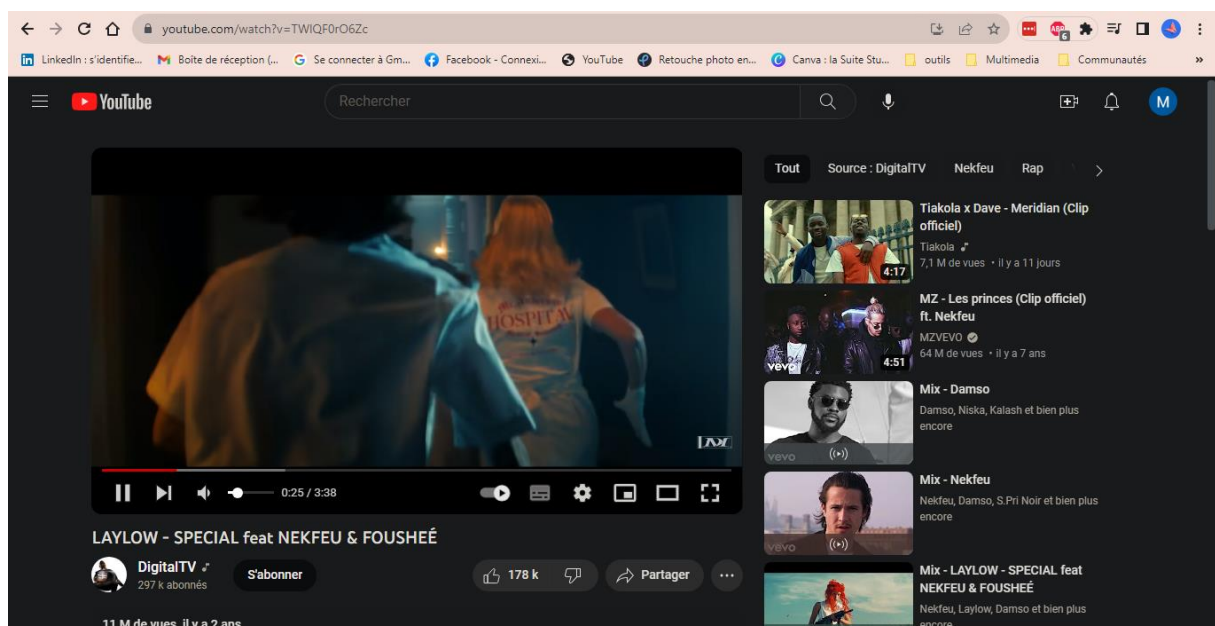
youtube.com/watch?v=TWIQF0rO6Zc

LinkedIn : s'identifie... Boîte de réception (... Se connecter à Gm... Facebook - Connexi... YouTube Retouche photo en... Canva : la Suite Stu... outils Multimedia Communautés

YouTube

Rechercher

M

HOSPITAL

0:25 / 3:38

LAYLOW - SPECIAL feat NEKFEU & FOUSHEÉ

DigitalTV
297 k abonnés

S'abonner

178 k

Partager

11 M de vues il y a 2 ans

Tout Source : DigitalTV Nekfeu Rap

Tiakola x Dave - Meridian (Clip officiel)
Tiakola
7,1 M de vues • il y a 11 jours
4:17

MZ - Les princes (Clip officiel) ft. Nekfeu
MZVEVO
64 M de vues • il y a 7 ans
4:51

Mix - Damso
Damso, Niska, Kalash et bien plus encore

Mix - Nekfeu
Nekfeu, Damso, S.Pri Noir et bien plus encore

Mix - LAYLOW - SPECIAL feat NEKFEU & FOUSHEÉ
Nekfeu, Laylow, Damso et bien plus encore